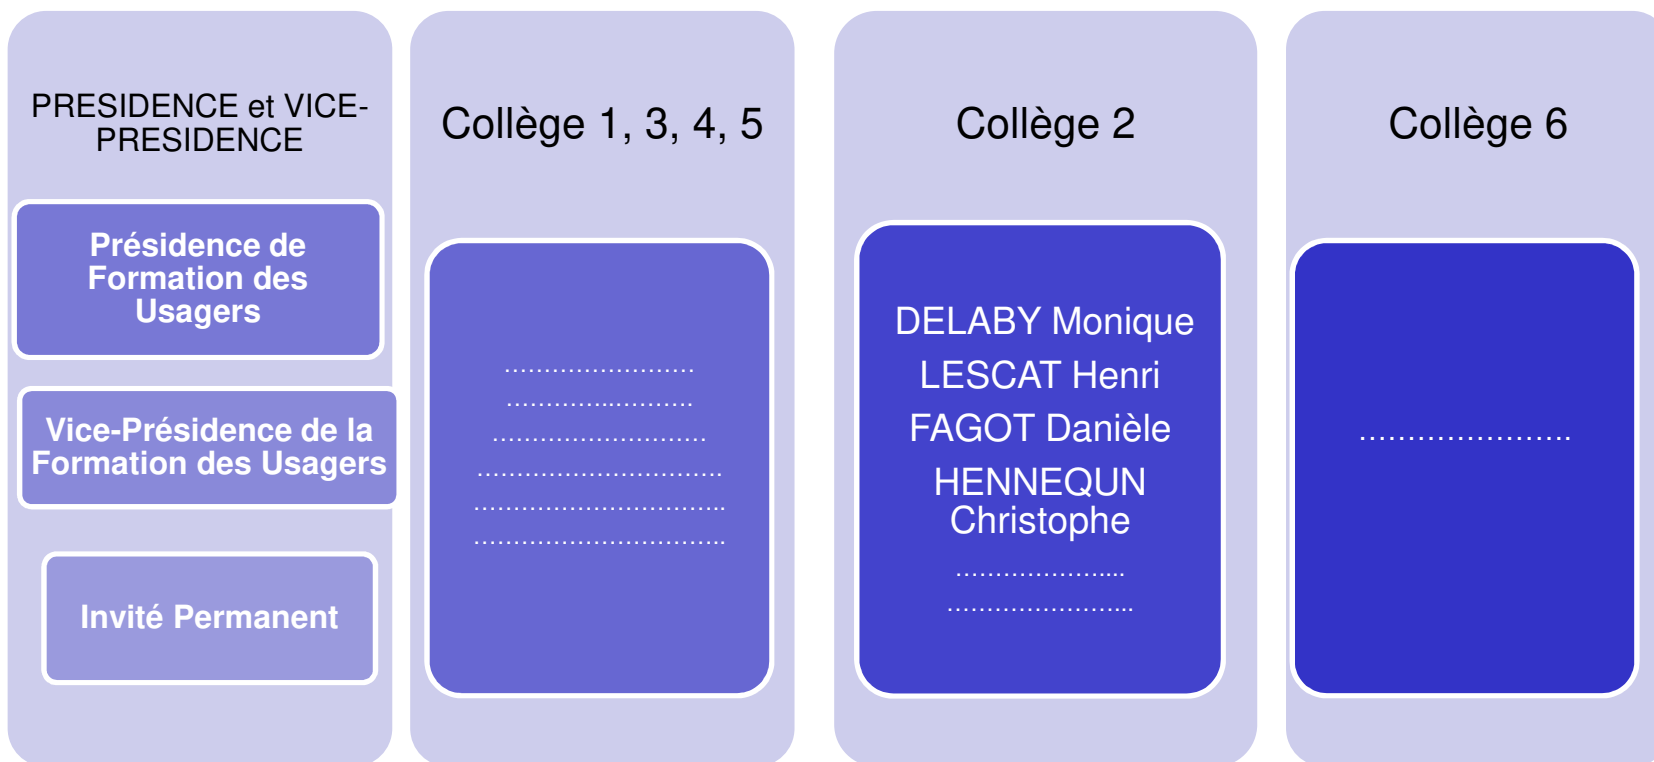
PRESIDENCE et VICE-PRESIDENCE

Présidence de Formation des Usagers

Vice-Présidence de la Formation des Usagers

Invité Permanent

Collège 1, 3, 4, 5

........................
........................
...........................
...............................
................................
................................

Collège 2

DELABY Monique
LESCAT Henri
FAGOT Danièle
HENNEQUN Christophe
......................
.......................

Collège 6

......................